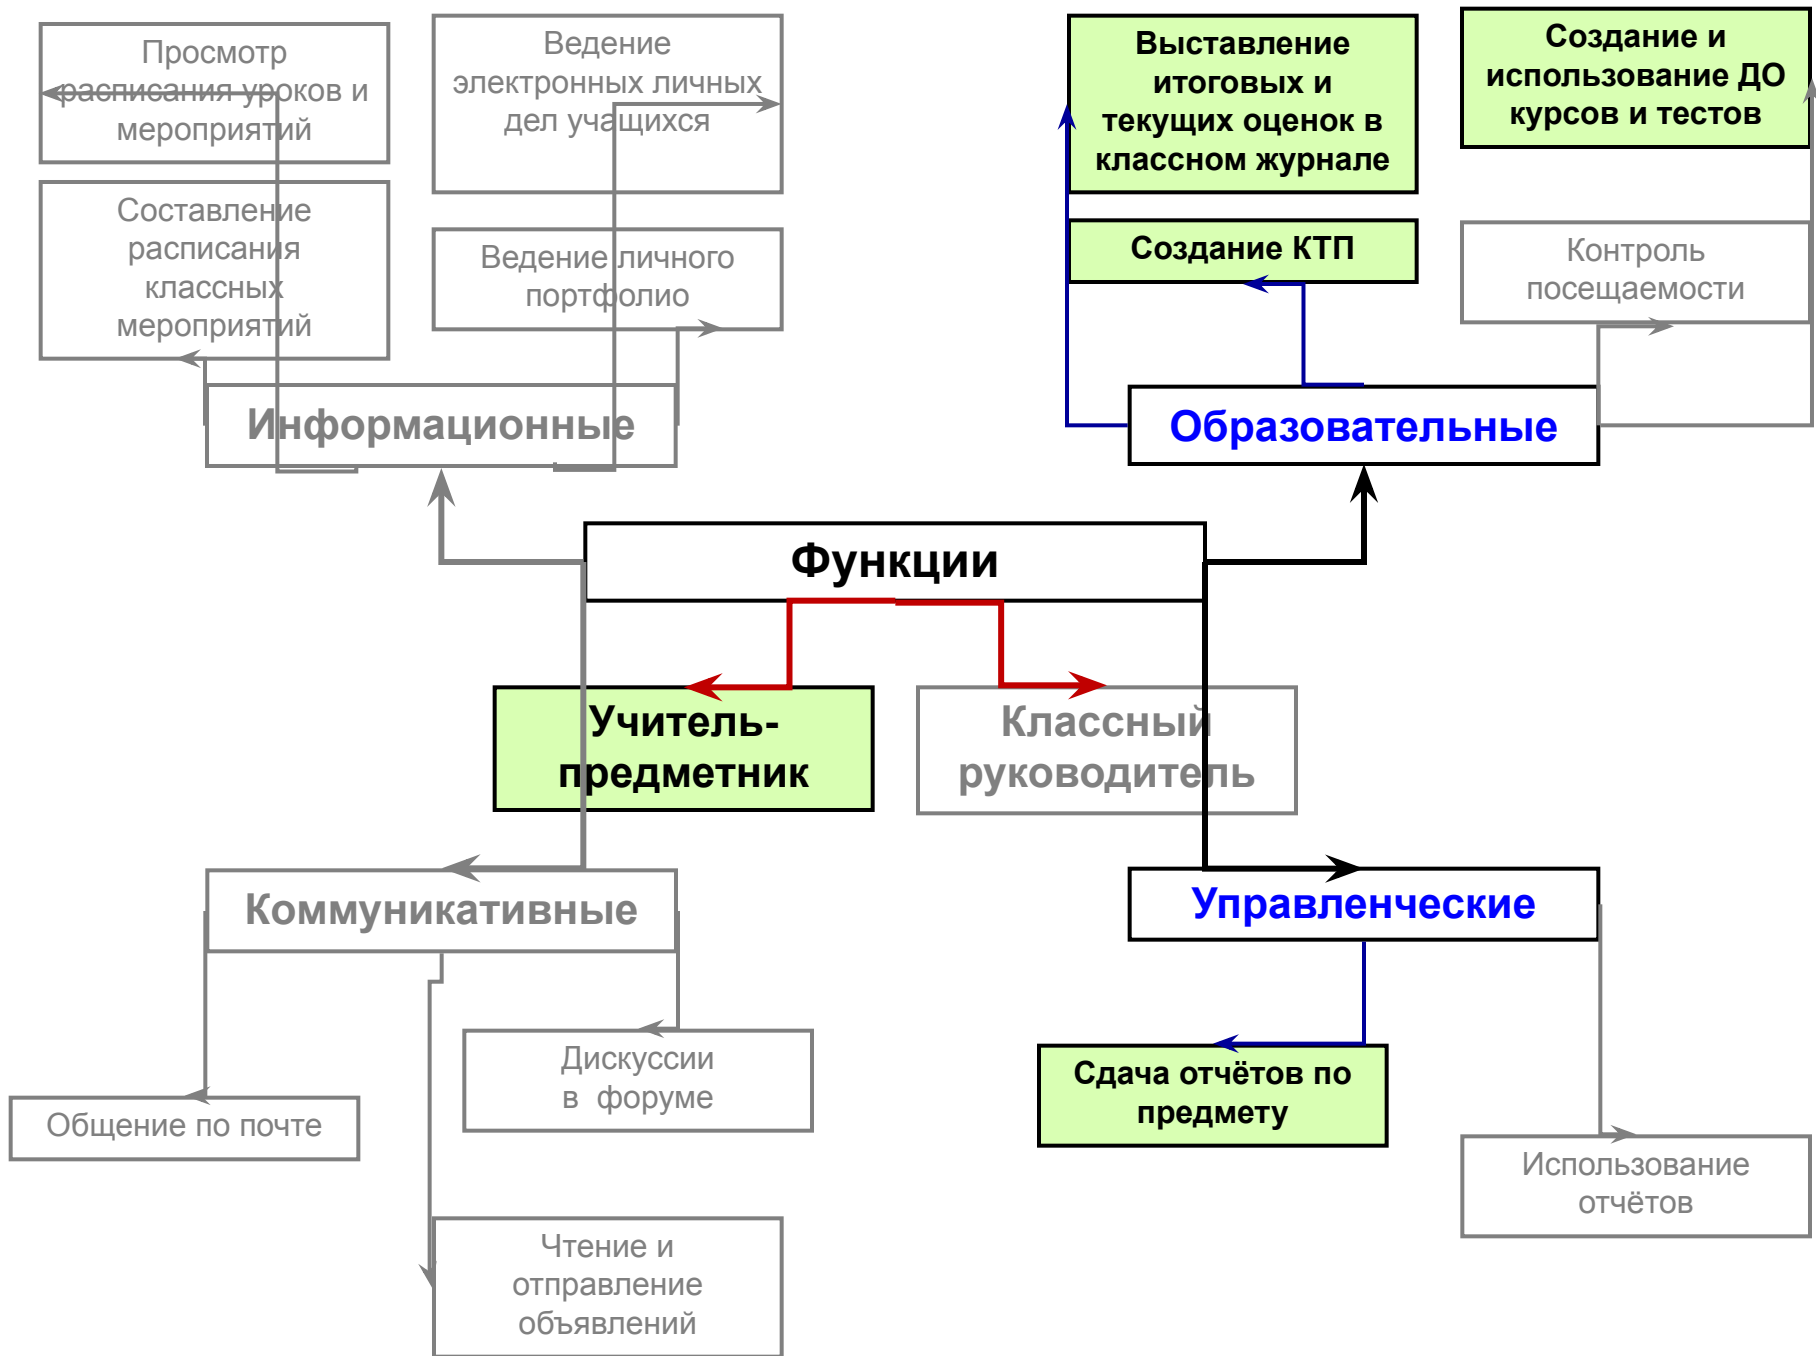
Просмотр расписания уроков и мероприятий

Ведение электронных личных дел учащихся

Выставление итоговых и текущих оценок в классном журнале

Создание и использование ДО курсов и тестов

Составление расписания классных мероприятий

Ведение личного портфолио

Создание КТП

Контроль посещаемости

Информационные

Образовательные

Функции

Учитель-предметник

Классный руководитель

Коммуникативные

Управленческие

Дискуссии в форуме

Сдача отчётов по предмету

Общение по почте

Использование отчётов

Чтение и отправление объявлений